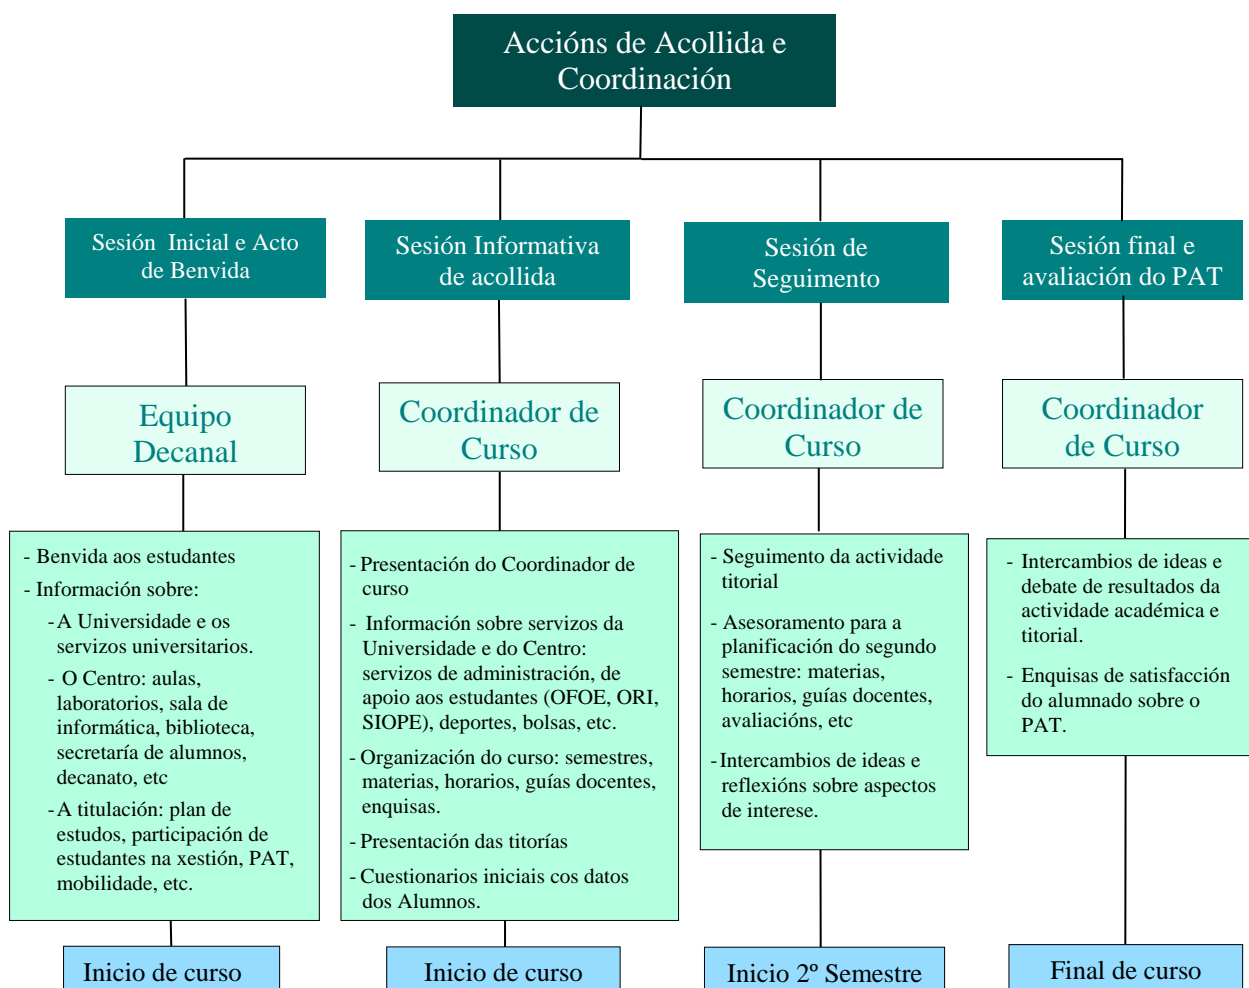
Accións de Acollida e Coordinación

Sesión Inicial e Acto de Benvida

Equipo Decanal

- Benvida aos estudantes
- Información sobre:
- A Universidade e os servizos universitarios.
- O Centro: aulas, laboratorios, sala de informática, biblioteca, secretaría de alumnos, decanato, etc
- A titulación: plan de estudos, participación de estudantes na xestión, PAT, mobilidade, etc.

Inicio de curso

Sesión Informativa de acollida

Coordinador de Curso

- Presentación do Coordinador de curso
- Información sobre servizos da Universidade e do Centro: servizos de administración, de apoio aos estudantes (OFOE, ORI, SIOPE), deportes, bolsas, etc.
- Organización do curso: semestres, materias, horarios, guías docentes, enquisas.
- Presentación das titorías
- Cuestionarios iniciais cos datos dos Alumnos.

Inicio de curso

Sesión de Seguimento

Coordinador de Curso

- Seguimento da actividade titorial
- Asesoramento para a planificación do segundo semestre: materias, horarios, guías docentes, avaliacións, etc
- Intercambios de ideas e reflexións sobre aspectos de interese.

Inicio 2º Semestre

Sesión final e avaliación do PAT

Coordinador de Curso

- Intercambios de ideas e debate de resultados da actividade académica e titorial.
- Enquisas de satisfacción do alumnado sobre o PAT.

Final de curso